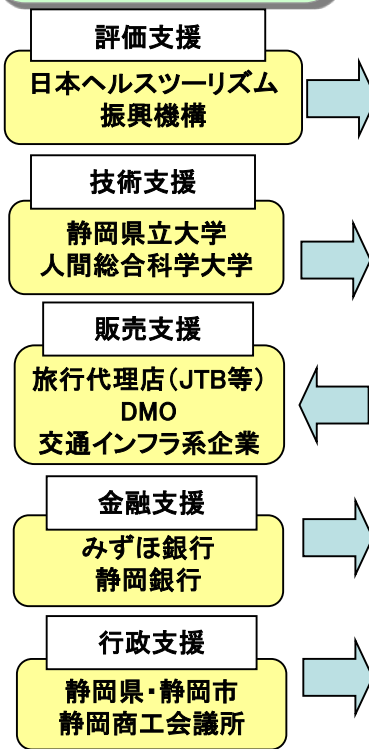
評価支援

日本ヘルスツーリズム振興機構

技術支援

静岡県立大学
人間総合科学大学

販売支援

旅行代理店（JTB等）
DMO
交通インフラ系企業

金融支援

みずほ銀行
静岡銀行

行政支援

静岡県・静岡市
静岡商工会議所